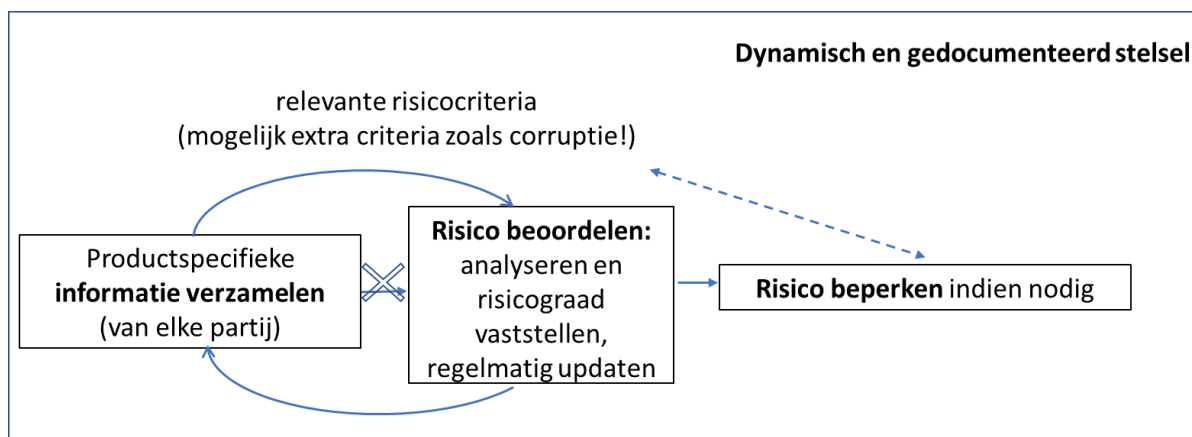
Dynamisch en gedocumenteerd stelsel

relevante risicocriteria
(mogelijk extra criteria zoals corruptie!)

Productspecifieke **informatie verzamelen** (van elke partij)

**Risico beoordelen:** analyseren en risicograad vaststellen, regelmatig updaten

**Risico beperken** indien nodig